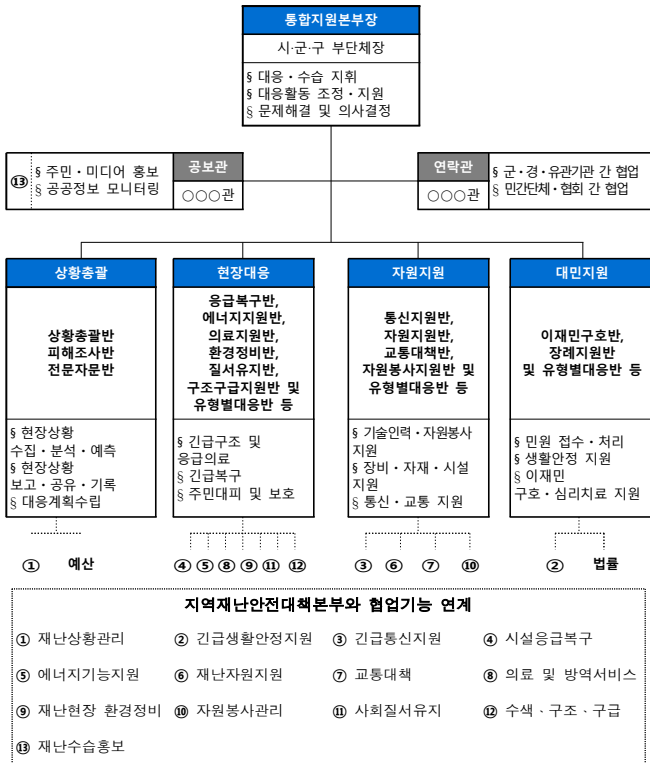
통합지원본부장

시·군·구 부단체장

§ 대응 · 수습 지휘
§ 대응활동 조정 · 지원
§ 문제해결 및 의사결정

⑬ § 주민 · 미디어 홍보
§ 공공정보 모니터링

공보관

○○○관

연락관

○○○관

§ 군·경·유관기관 간 협업
§ 민간단체·협회 간 협업

상황총괄

상황총괄반
피해조사반
전문자문반

§ 현장상황 수집 · 분석 · 예측
§ 현장상황 보고 · 공유 · 기록
§ 대응계획수립

① 예산

현장대응

응급복구반,
에너지지원반,
의료지원반,
환경정비반,
질서유지반,
구조구급지원반 및
유형별대응반 등

§ 긴급구조 및 응급의료
§ 긴급복구
§ 주민대피 및 보호

④ ⑤ ⑧ ⑨ ⑪ ⑫

자원지원

통신지원반,
자원지원반,
교통대책반,
자원봉사지원반 및
유형별대응반 등

§ 기술인력 · 자원봉사 지원
§ 장비 · 자재 · 시설 지원
§ 통신 · 교통 지원

③ ⑥ ⑦ ⑩

대민지원

이재민구호반,
장례지원반
및 유형별대응반 등

§ 민원 접수 · 처리
§ 생활안정 지원
§ 이재민 구호 · 심리치료 지원

② 법률

지역재난안전대책본부와 협업기능 연계

① 재난상황관리
② 긴급생활안정지원
③ 긴급통신지원
④ 시설응급복구
⑤ 에너지기능지원
⑥ 재난자원지원
⑦ 교통대책
⑧ 의료 및 방역서비스
⑨ 재난현장 환경정비
⑩ 자원봉사관리
⑪ 사회질서유지
⑫ 수색 · 구조 · 구급
⑬ 재난수습홍보